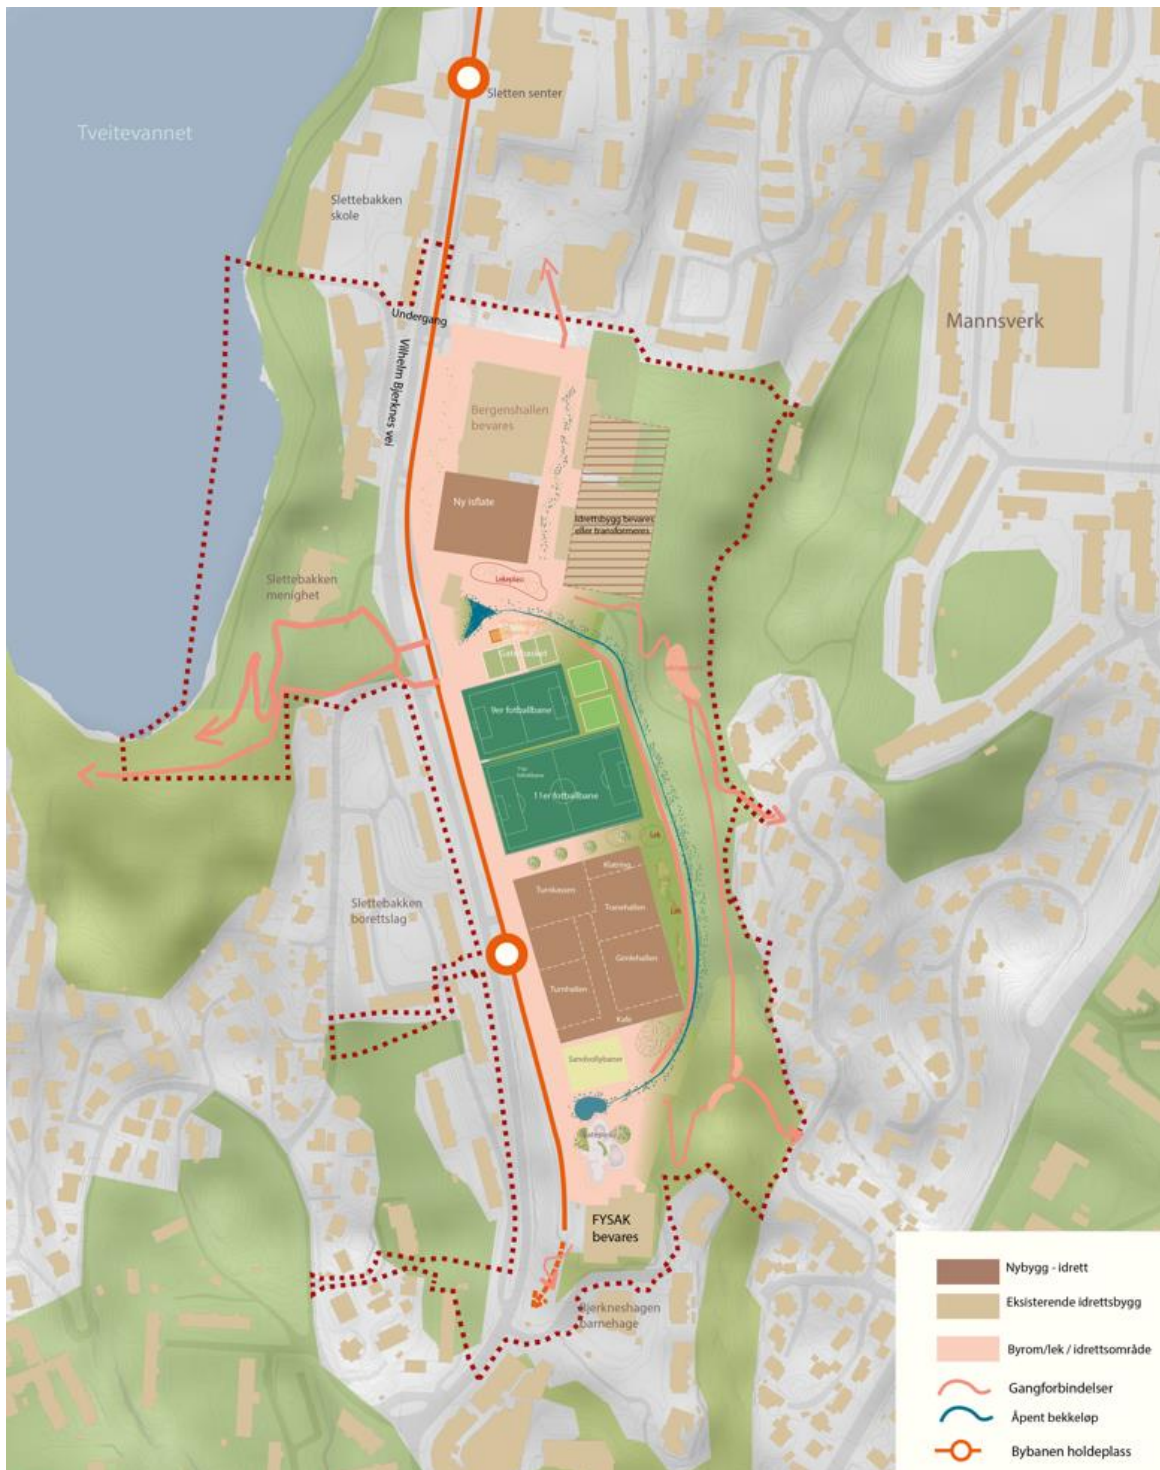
Tveitevannet

Sletten senter

Slettebakken skole

Undergang

Vilhelm Bjerknes vei

Mannsverk

Bergenshallen bevares

Ny isflate

Idrettsbygg bevares eller transformeres

Slettebakken menighet

Lekeplass

Gatebasket

9er fotballbane

11er fotballbane

Slettebakken borettslag

Klatring

Turnkassen

Tronehallen

Gimlehallen

Turnhallen

Kafe

Sandvolleybaner

FYSAK bevares

Bjerkneshagen barnehage

Nybygg - idrett

Eksisterende idrettsbygg

Byrom/lek / idrettsområde

Gangforbindelser

Åpent bekkeløp

Bybanen holdeplass